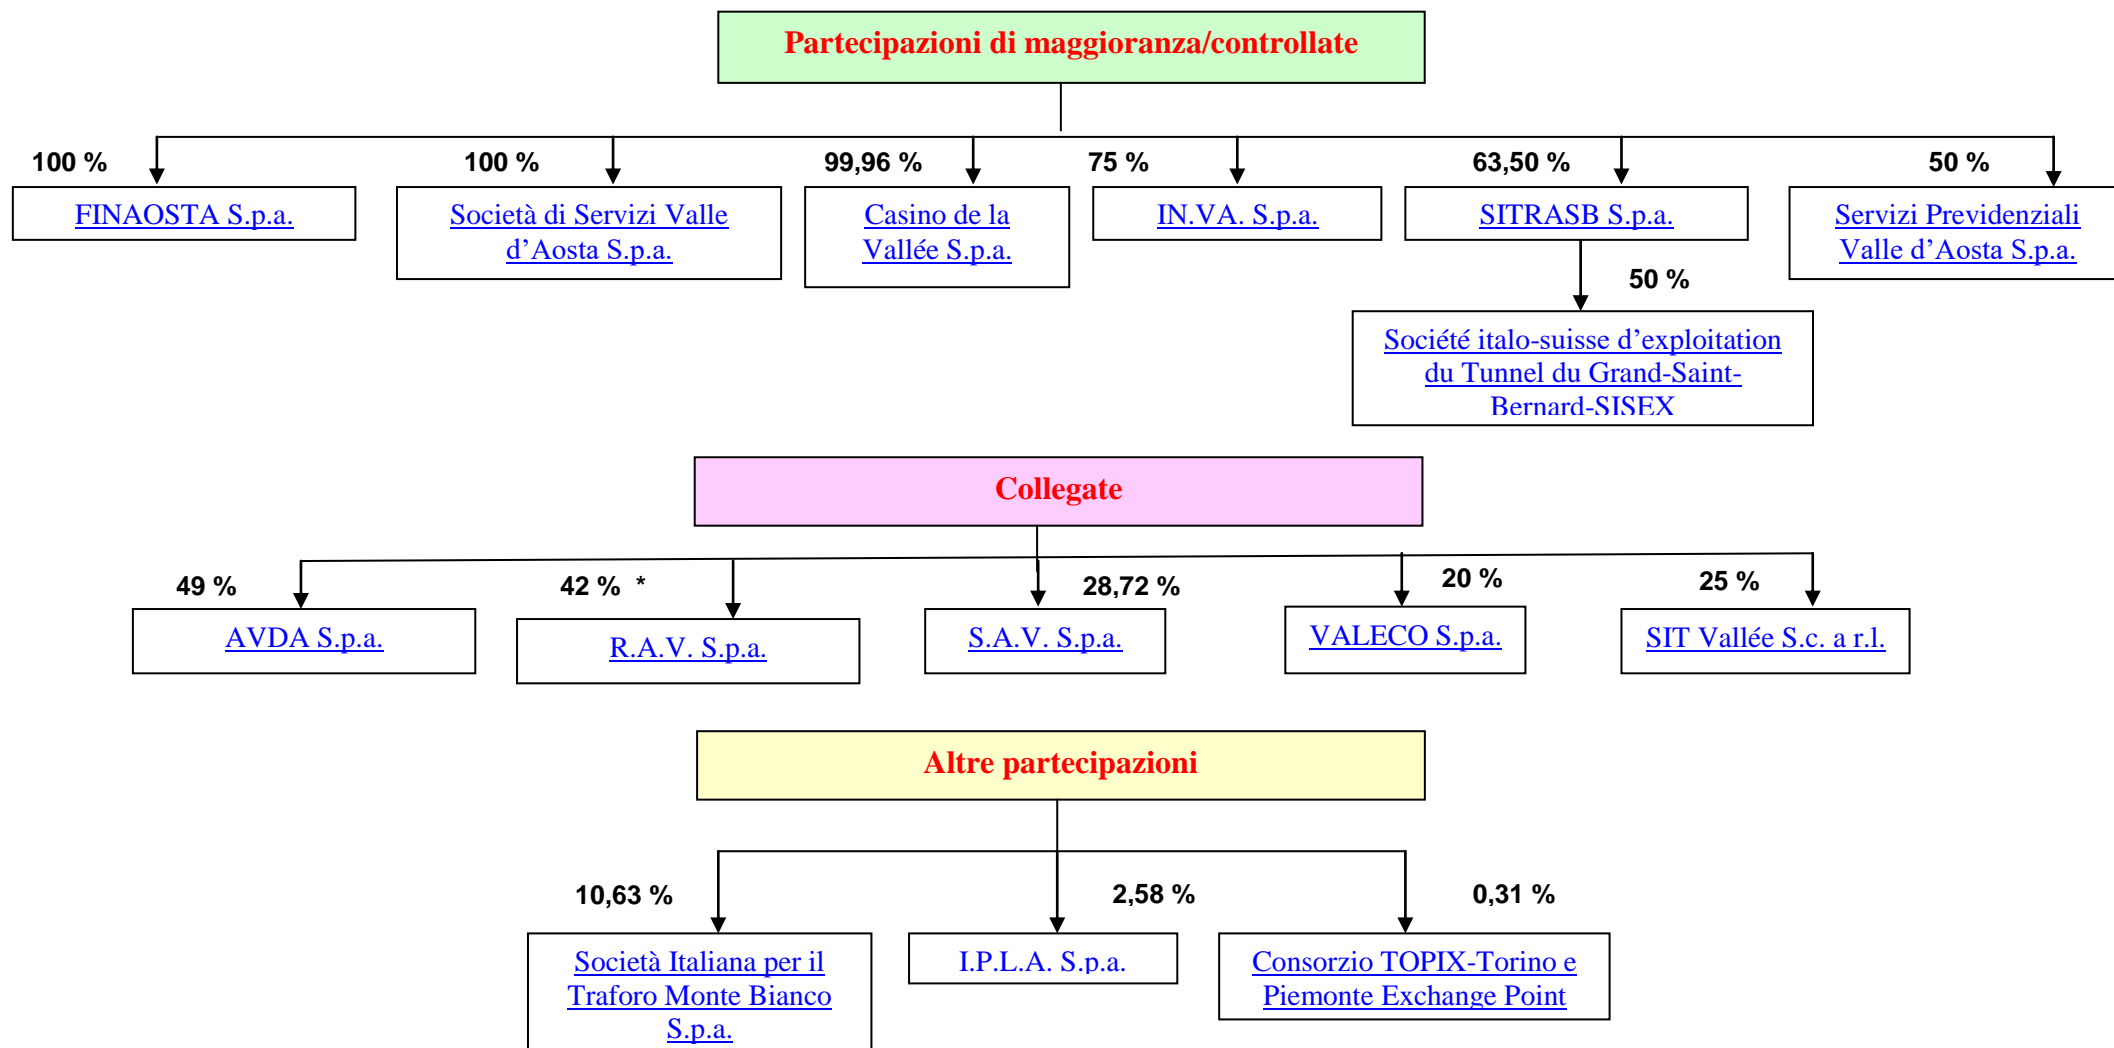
Partecipazioni di maggioranza/controllate

100 %
FINAOSTA S.p.a.

100 %
Società di Servizi Valle d'Aosta S.p.a.

99,96 %
Casino de la Vallée S.p.a.

75 %
IN.VA. S.p.a.

63,50 %
SITRASB S.p.a.

50 %
Société italo-suisse d'exploitation du Tunnel du Grand-Saint-Bernard-SISEX

50 %
Servizi Previdenziali Valle d'Aosta S.p.a.

Collegate

49 %
AVDA S.p.a.

42 % *
R.A.V. S.p.a.

28,72 %
S.A.V. S.p.a.

20 %
VALECO S.p.a.

25 %
SIT Vallée S.c. a r.l.

Altre partecipazioni

10,63 %
Società Italiana per il Traforo Monte Bianco S.p.a.

2,58 %
I.P.L.A. S.p.a.

0,31 %
Consorzio TOPIX-Torino e Piemonte Exchange Point